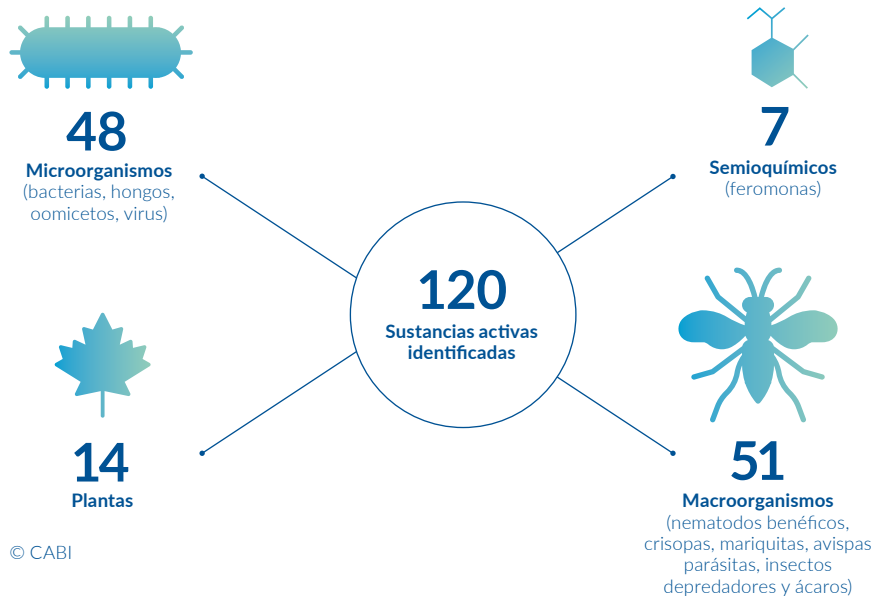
48
Microorganismos
(bacterias, hongos, oomicetos, virus)

7
Semioquímicos
(feromonas)

120
Sustancias activas identificadas

14
Plantas

51
Macroorganismos
(nematodos benéficos, crisopas, mariquitas, avispas parásitas, insectos depredadores y ácaros)

© CABI